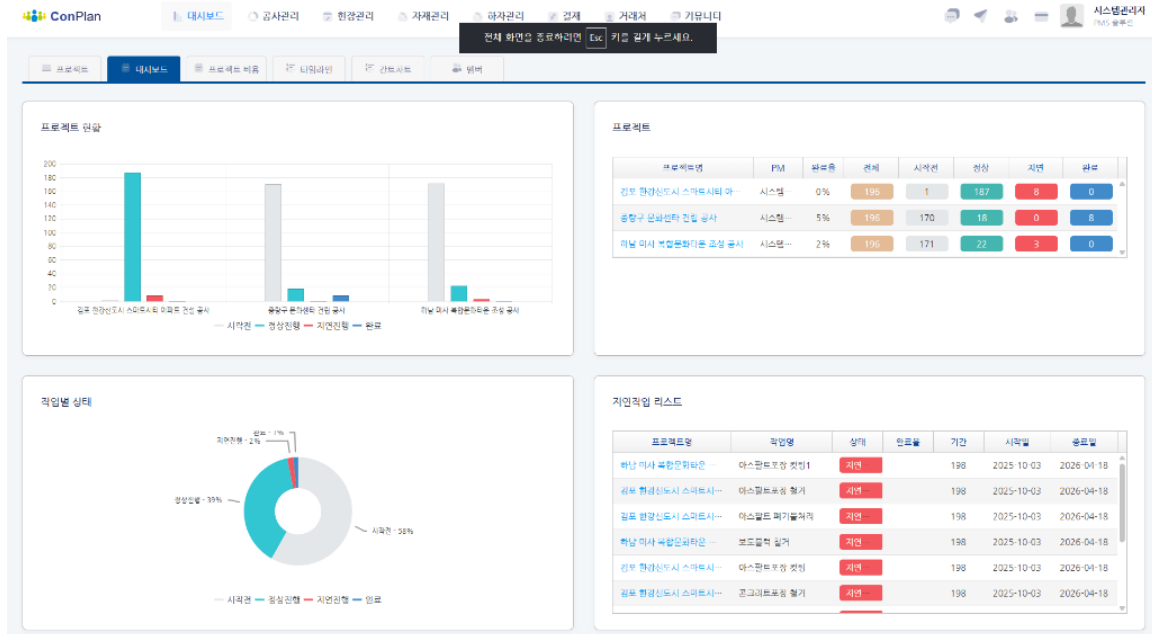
ConPlan

대시보드 공사관리 현장관리 자재관리 하자관리 결제 거래처 커뮤니티

전체 화면을 종료하려면 Esc 키를 길게 누르세요.

시스템관리자
PMS 솔루션

프로젝트 대시보드 프로젝트 비용 타임라인 간트차트 멤버

프로젝트 현황

200
180
160
140
120
100
80
60
40
20
0

김포 한강신도시 스마트시티 아파트 건설 공사
중랑구 문화센터 건립 공사
하남 미사 복합문화타운 조성 공사

시작전 정상진행 지연진행 완료

프로젝트

| 프로젝트명 | PM | 완료율 | 전체 | 시작전 | 정상 | 지연 | 완료 |
|---|---|---|---|---|---|---|---|
| 김포 한강신도시 스마트시티 아... | 시스템... | 0% | 196 | 1 | 187 | 8 | 0 |
| 중랑구 문화센터 건립 공사 | 시스템... | 5% | 196 | 170 | 18 | 0 | 8 |
| 하남 미사 복합문화타운 조성 공사 | 시스템... | 2% | 196 | 171 | 22 | 3 | 0 |

작업별 상태

완료 - 1%
지연진행 - 2%
정상진행 - 39%
시작전 - 58%

시작전 정상진행 지연진행 완료

지연작업 리스트

| 프로젝트명 | 작업명 | 상태 | 진행률 | 기간 | 시작일 | 종료일 |
|---|---|---|---|---|---|---|
| 하남 미사 복합문화타운 ... | 아스팔트포장 컷팅1 | 지연 | | 198 | 2025-10-03 | 2026-04-18 |
| 김포 한강신도시 스마트시... | 아스팔트포장 철거 | 지연 | | 198 | 2025-10-03 | 2026-04-18 |
| 김포 한강신도시 스마트시... | 아스팔트 폐기물처리 | 지연 | | 198 | 2025-10-03 | 2026-04-18 |
| 하남 미사 복합문화타운 ... | 보도블럭 철거 | 지연 | | 198 | 2025-10-03 | 2026-04-18 |
| 김포 한강신도시 스마트시... | 아스팔트포장 컷팅 | 지연 | | 198 | 2025-10-03 | 2026-04-18 |
| 김포 한강신도시 스마트시... | 콘크리트포장 철거 | 지연 | | 198 | 2025-10-03 | 2026-04-18 |